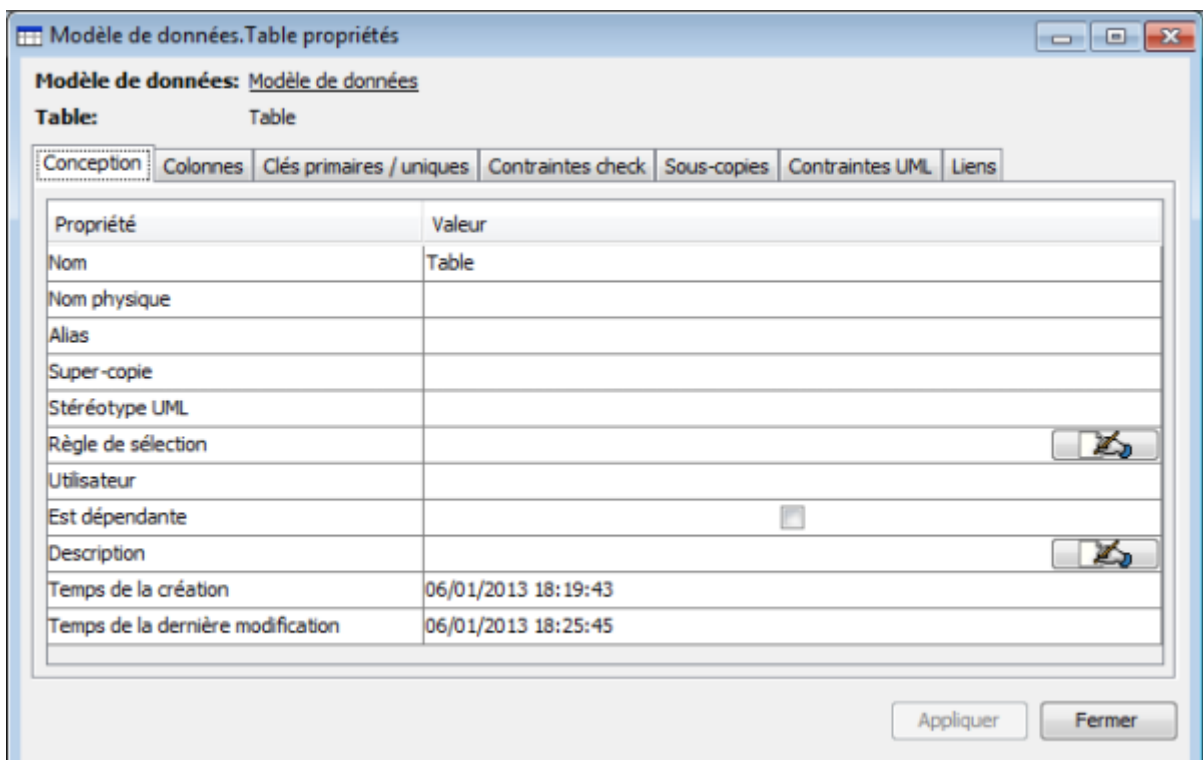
Modèle de données.Table propriétés

Modèle de données: Modèle de données
Table: Table

Conception | Colonnes | Clés primaires / uniques | Contraintes check | Sous-copies | Contraintes UML | Liens

| Propriété | Valeur |
|---|---|
| Nom | Table |
| Nom physique | |
| Alias | |
| Super-copie | |
| Stéréotype UML | |
| Règle de sélection | |
| Utilisateur | |
| Est dépendante | |
| Description | |
| Temps de la création | 06/01/2013 18:19:43 |
| Temps de la dernière modification | 06/01/2013 18:25:45 |

Appliquer
Fermer